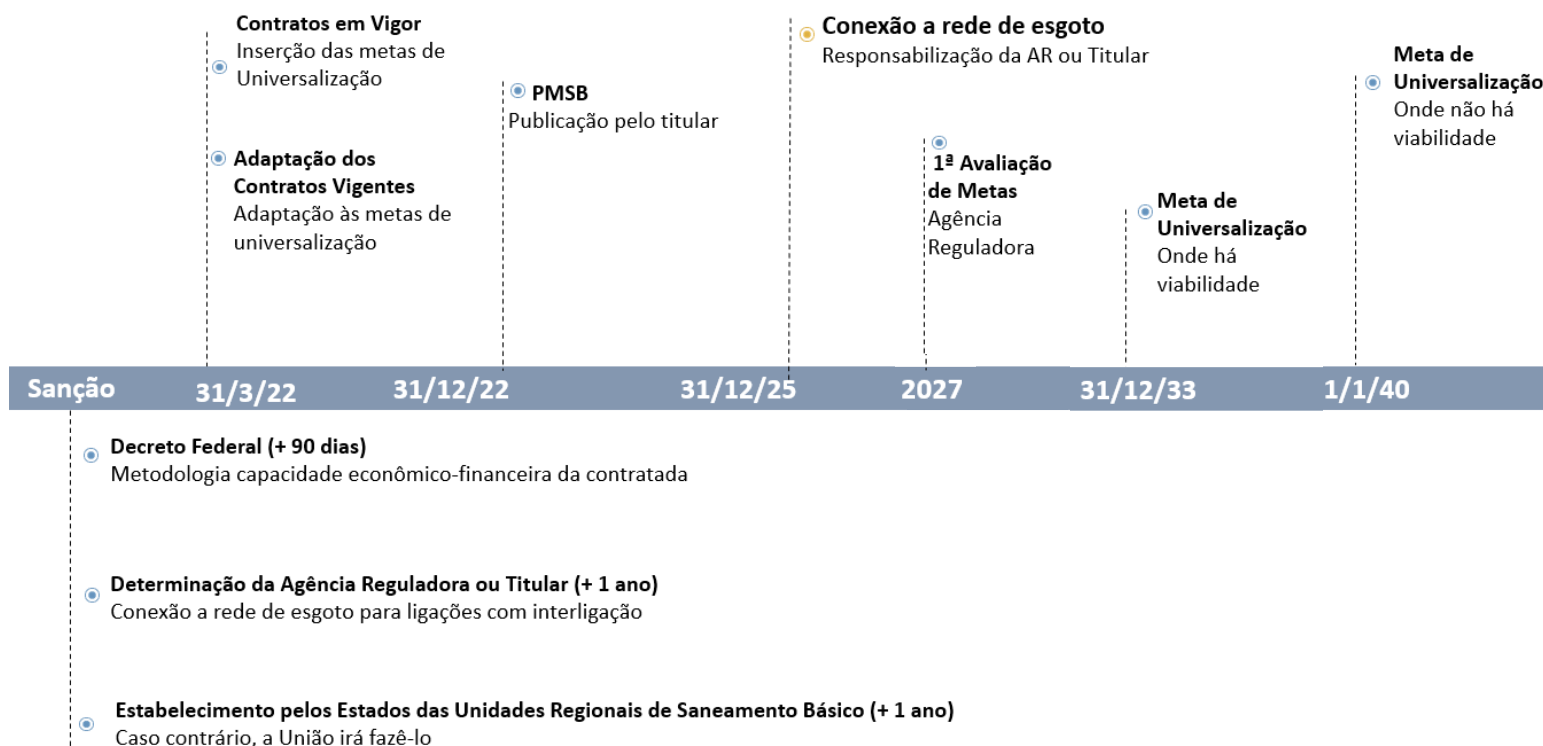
Contratos em Vigor
Inserção das metas de Universalização

Adaptação dos Contratos Vigentes
Adaptação às metas de universalização

PMSB
Publicação pelo titular

Conexão a rede de esgoto
Responsabilização da AR ou Titular

1ª Avaliação de Metas
Agência Reguladora

Meta de Universalização
Onde há viabilidade

Meta de Universalização
Onde não há viabilidade

Sanção 31/3/22 31/12/22 31/12/25 2027 31/12/33 1/1/40

Decreto Federal (+ 90 dias)
Metodologia capacidade econômico-financeira da contratada

Determinação da Agência Reguladora ou Titular (+ 1 ano)
Conexão a rede de esgoto para ligações com interligação

Estabelecimento pelos Estados das Unidades Regionais de Saneamento Básico (+ 1 ano)
Caso contrário, a União irá fazê-lo